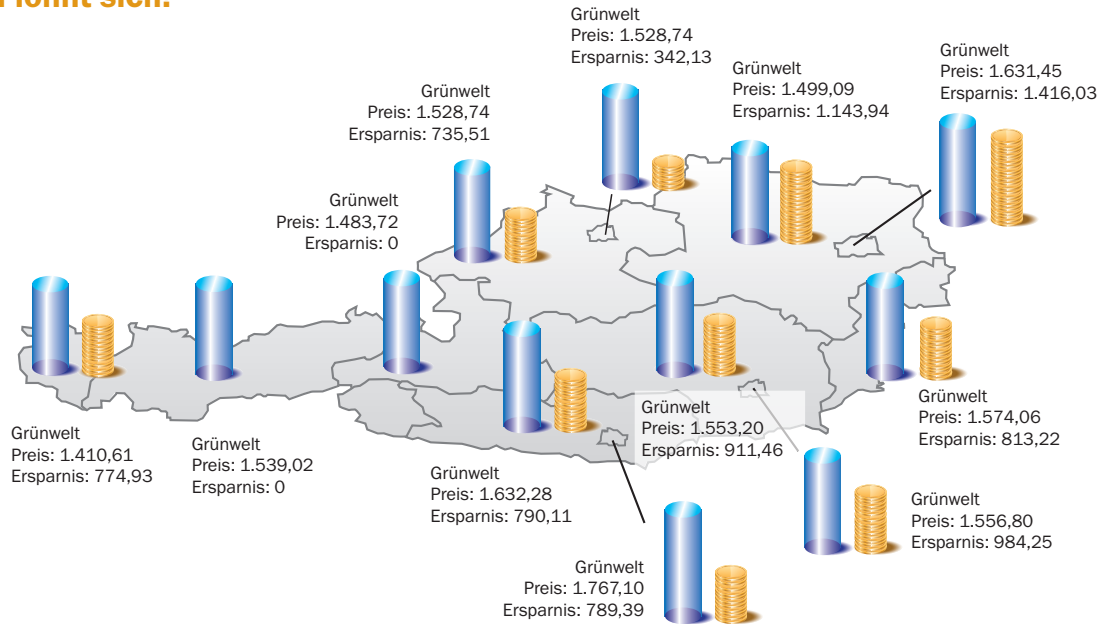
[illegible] sich.

Grünwelt
Preis: 1.528,74
Ersparnis: 342,13

Grünwelt
Preis: 1.499,09
Ersparnis: 1.143,94

Grünwelt
Preis: 1.631,45
Ersparnis: 1.416,03

Grünwelt
Preis: 1.528,74
Ersparnis: 735,51

Grünwelt
Preis: 1.483,72
Ersparnis: 0

Grünwelt
Preis: 1.410,61
Ersparnis: 774,93

Grünwelt
Preis: 1.539,02
Ersparnis: 0

Grünwelt
Preis: 1.553,20
Ersparnis: 911,46

Grünwelt
Preis: 1.574,06
Ersparnis: 813,22

Grünwelt
Preis: 1.632,28
Ersparnis: 790,11

Grünwelt
Preis: 1.556,80
Ersparnis: 984,25

Grünwelt
Preis: 1.767,10
Ersparnis: 789,39